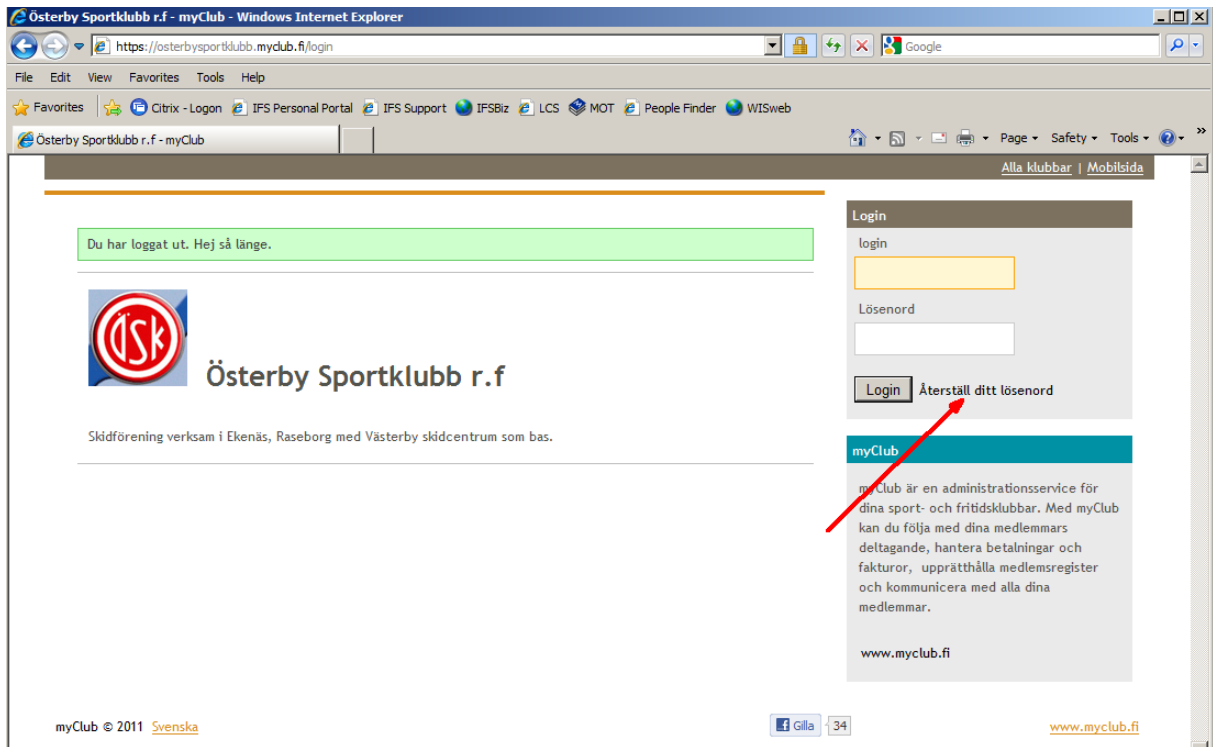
Österby Sportklubb r.f - myClub - Windows Internet Explorer

https://osterbysportklubb.myclub.fi/login

Google

File Edit View Favorites Tools Help

Favorites Citrix - Logon IFS Personal Portal IFS Support IFSBiz LCS MOT People Finder WISweb

Österby Sportklubb r.f - myClub

Page Safety Tools

Alla klubbar | Mobilsida

Du har loggat ut. Hej så länge.

ÖSK

Österby Sportklubb r.f

Skidförening verksam i Ekenäs, Raseborg med Västerby skidcentrum som bas.

Login

login

Lösenord

Login Återställ ditt lösenord

myClub

myClub är en administrationsservice för dina sport- och fritidsklubbar. Med myClub kan du följa med dina medlemmars deltagande, hantera betalningar och fakturor, upprätthålla medlemsregister och kommunicera med alla dina medlemmar.

www.myclub.fi

myClub © 2011 Svenska

Gilla 34

www.myclub.fi